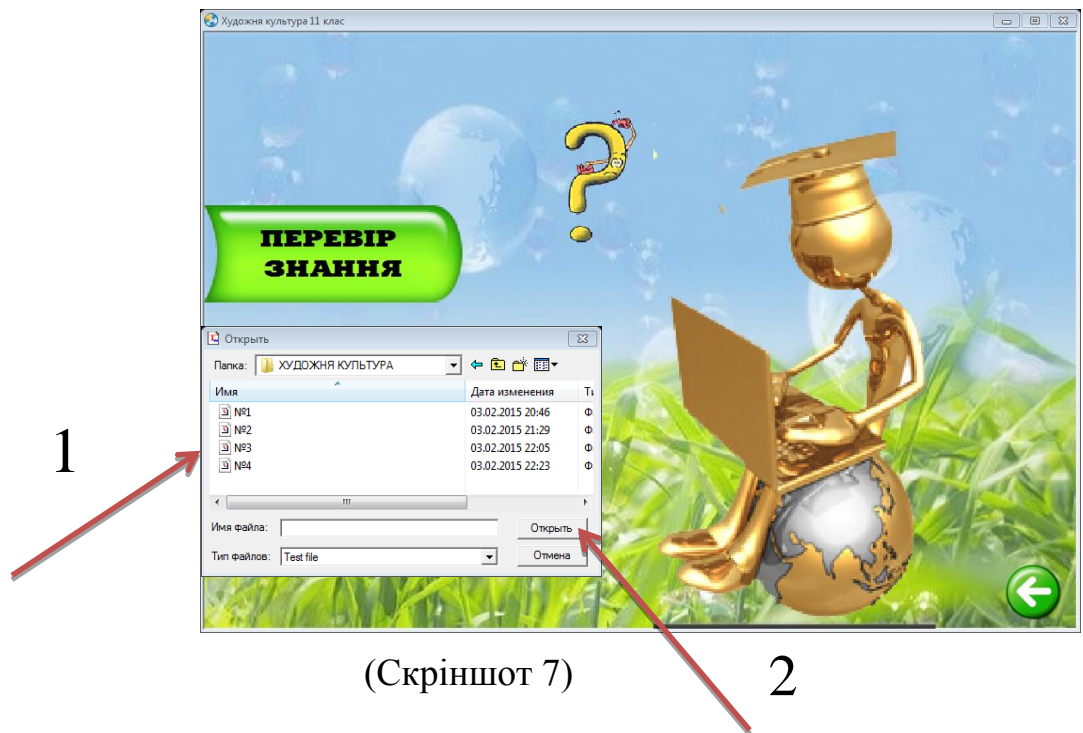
Художня культура 11 клас

ПЕРЕВІР ЗНАННЯ

Открыть

Папка: ХУДОЖНЯ КУЛЬТУРА

| Имя | Дата изменения | Т |
|---|---|---|
| №1 | 03.02.2015 20:46 | Ф |
| №2 | 03.02.2015 21:29 | Ф |
| №3 | 03.02.2015 22:05 | Ф |
| №4 | 03.02.2015 22:23 | Ф |

Имя файла:
Открыть
Тип файлов: Test file
Отмена

1

2

(Скріншот 7)